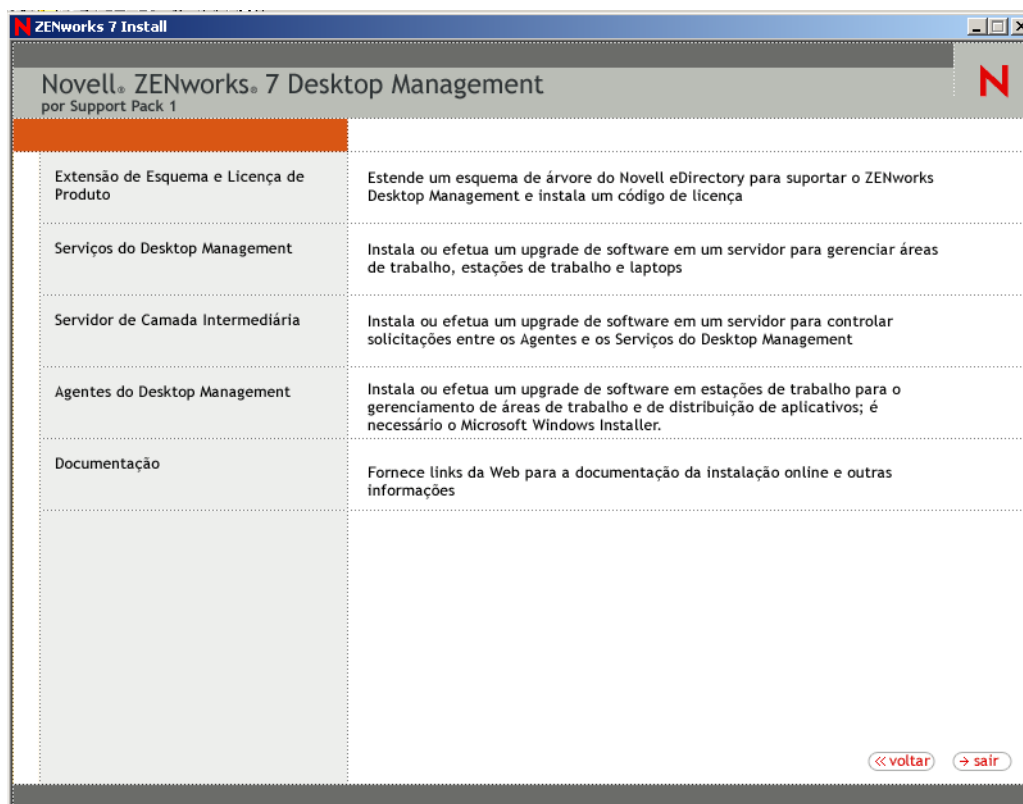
N ZENworks 7 Install

Novell® ZENworks® 7 Desktop Management
por Support Pack 1

N

Extensão de Esquema e Licença de Produto

Estende um esquema de árvore do Novell eDirectory para suportar o ZENworks Desktop Management e instala um código de licença

Serviços do Desktop Management

Instala ou efetua um upgrade de software em um servidor para gerenciar áreas de trabalho, estações de trabalho e laptops

Servidor de Camada Intermediária

Instala ou efetua um upgrade de software em um servidor para controlar solicitações entre os Agentes e os Serviços do Desktop Management

Agentes do Desktop Management

Instala ou efetua um upgrade de software em estações de trabalho para o gerenciamento de áreas de trabalho e de distribuição de aplicativos; é necessário o Microsoft Windows Installer.

Documentação

Fornece links da Web para a documentação da instalação online e outras informações

« voltar → sair